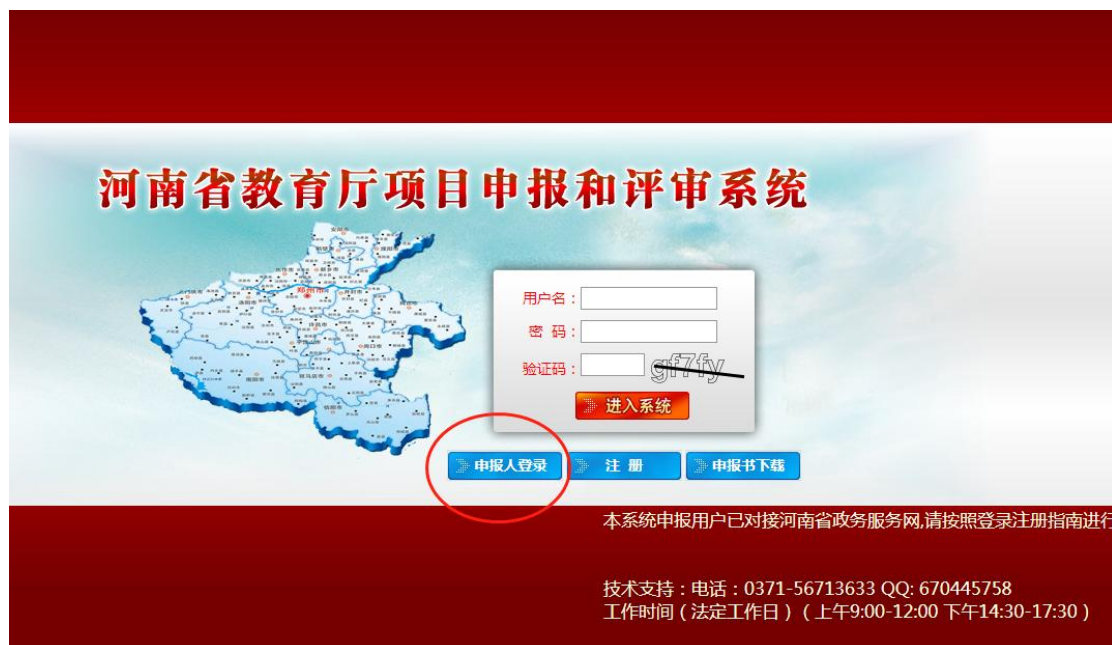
河南省教育厅项目申报和评审系统

郑州市

用户名：
密 码：
验证码： gf7fy

进入系统

申报人登录 注 册 申报书下载

本系统申报用户已对接河南省政务服务网,请按照登录注册指南进行

技术支持：电话：0371-56713633 QQ: 670445758
工作时间（法定工作日）（上午9:00-12:00 下午14:30-17:30）